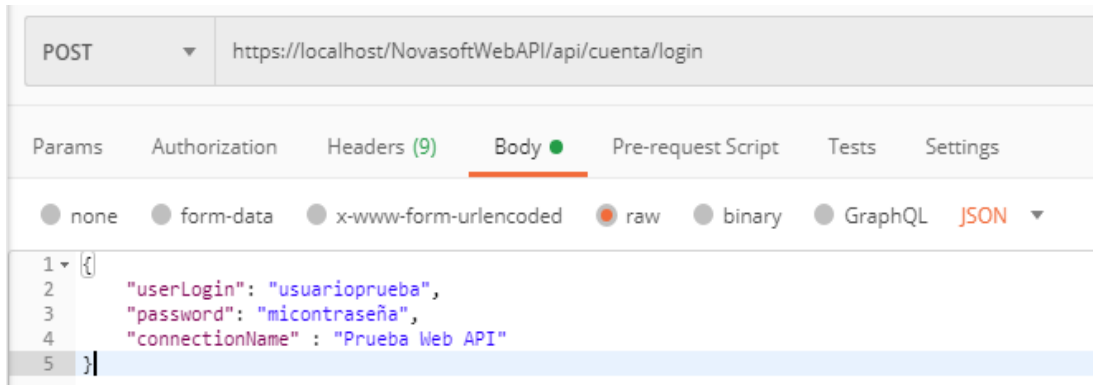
POST ▾ https://localhost/NovasoftWebAPI/api/cuenta/login

Params Authorization Headers (9) Body ● Pre-request Script Tests Settings

none form-data x-www-form-urlencoded raw binary GraphQL JSON ▾

1 {
2 "userLogin": "usuarioprueba",
3 "password": "micontraseña",
4 "connectionName" : "Prueba Web API"
5 }